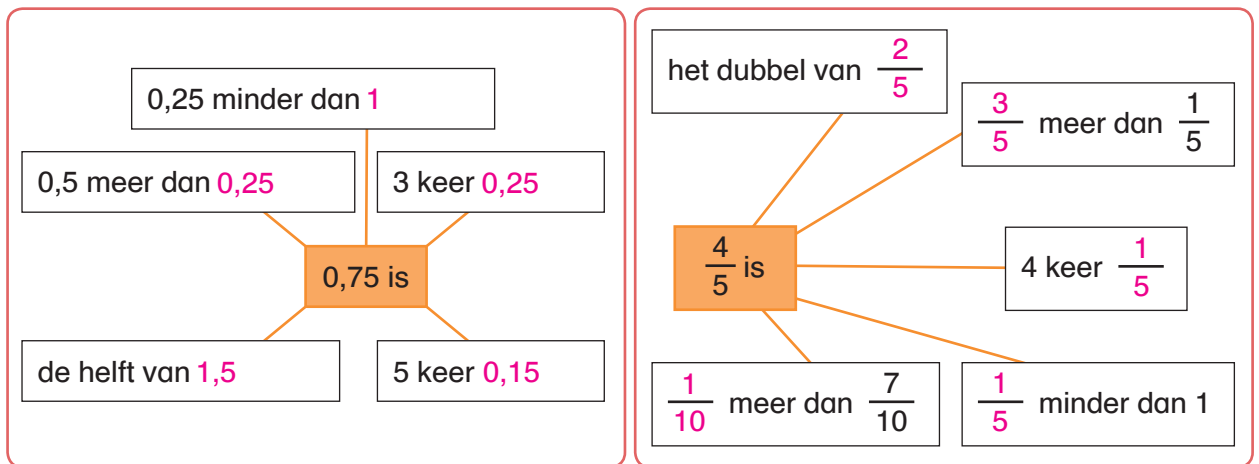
0,25 minder dan 1

0,5 meer dan 0,25

3 keer 0,25

0,75 is

de helft van 1,5

5 keer 0,15

het dubbel van $\frac{2}{5}$

$\frac{3}{5}$ meer dan $\frac{1}{5}$

$\frac{4}{5}$ is

4 keer $\frac{1}{5}$

$\frac{1}{10}$ meer dan $\frac{7}{10}$

$\frac{1}{5}$ minder dan 1